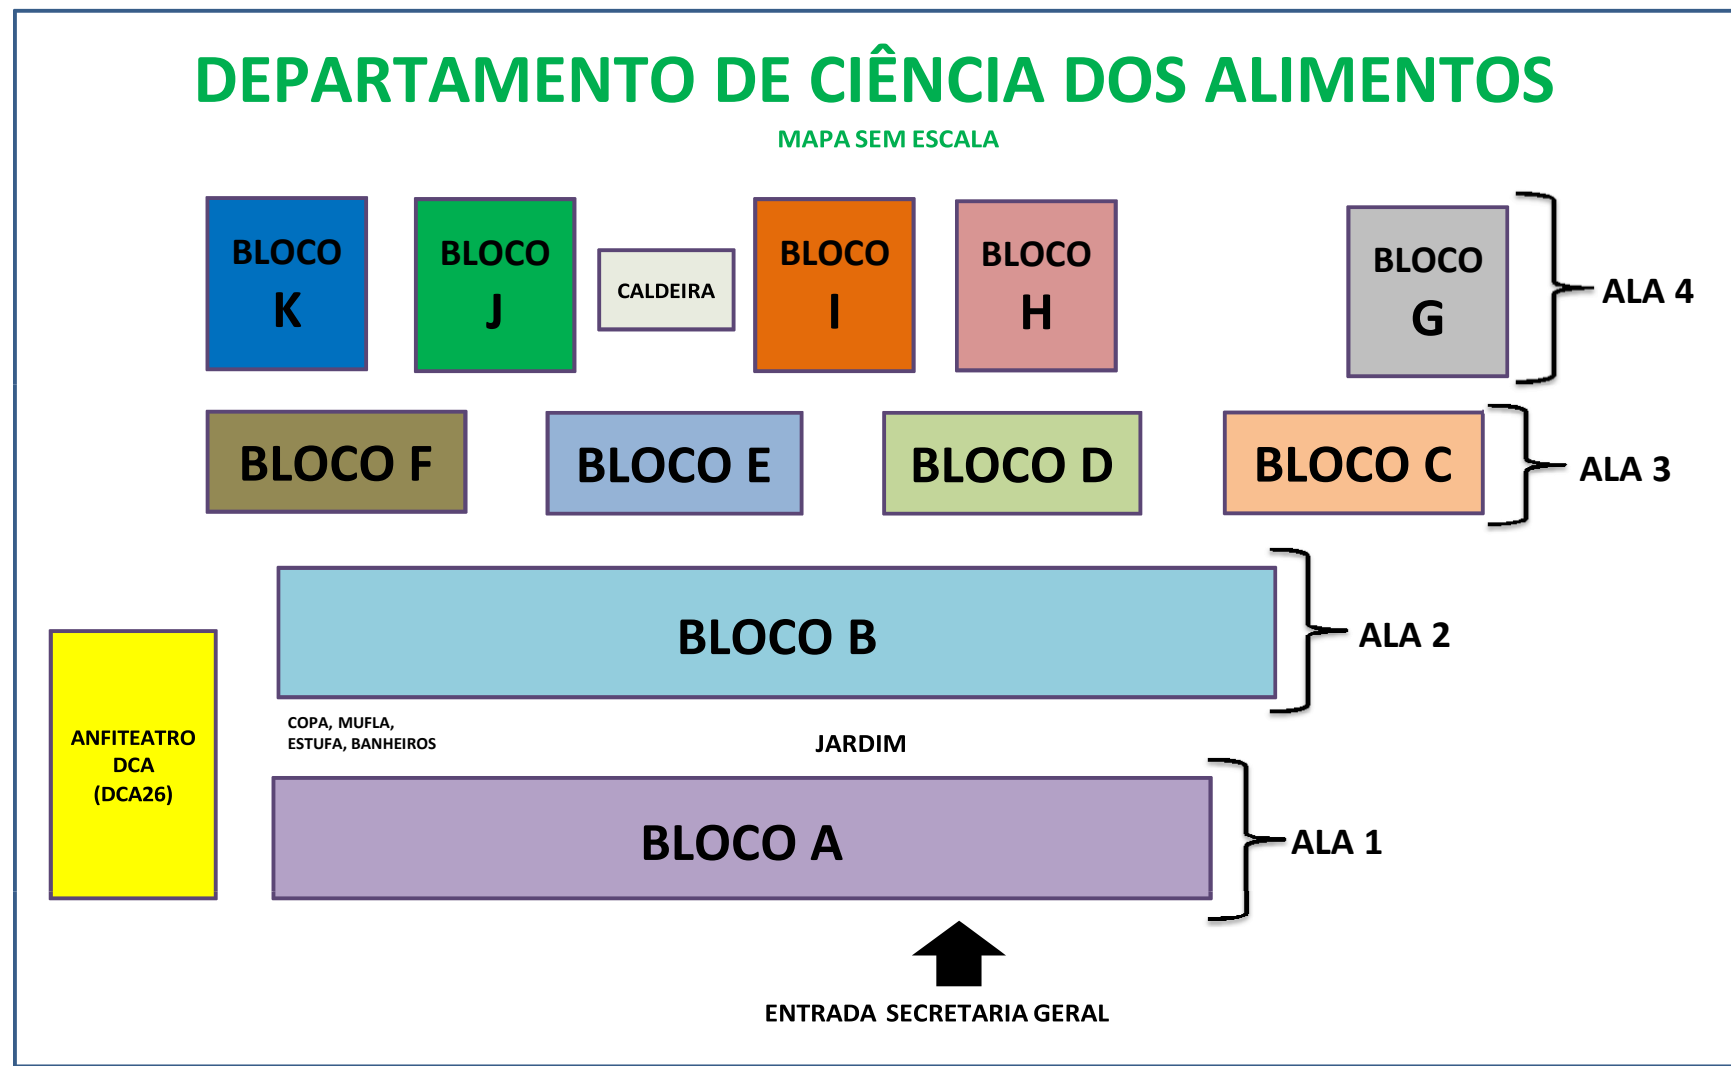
DEPARTAMENTO DE CIÊNCIA DOS ALIMENTOS

MAPA SEM ESCALA

BLOCO K

BLOCO J

CALDEIRA

BLOCO I

BLOCO H

BLOCO G

ALA 4

BLOCO F

BLOCO E

BLOCO D

BLOCO C

ALA 3

BLOCO B

ALA 2

ANFITEATRO DCA (DCA26)

COPA, MUFLA, ESTUFA, BANHEIROS

JARDIM

BLOCO A

ALA 1

ENTRADA SECRETARIA GERAL